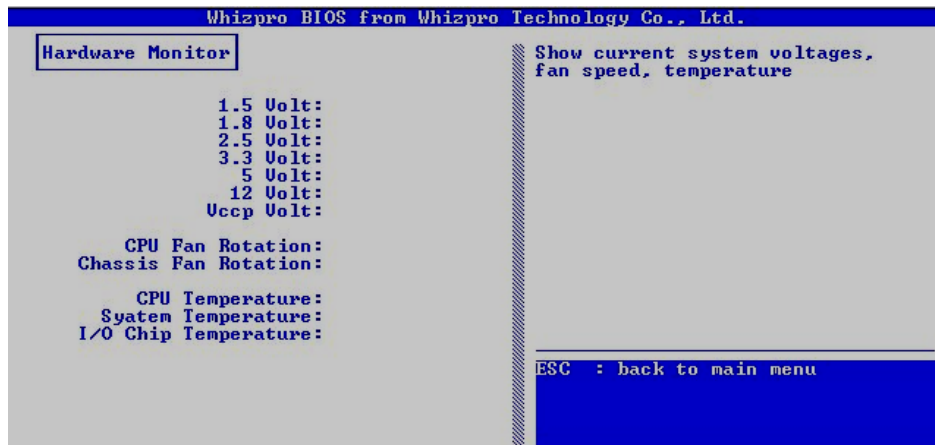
Whizpro BIOS from Whizpro Technology Co., Ltd.

Hardware Monitor

1.5 Volt:
1.8 Volt:
2.5 Volt:
3.3 Volt:
5 Volt:
12 Volt:
Vccp Volt:

CPU Fan Rotation:
Chassis Fan Rotation:

CPU Temperature:
Syatem Temperature:
I/O Chip Temperature:

Show current system voltages, fan speed, temperature

ESC : back to main menu